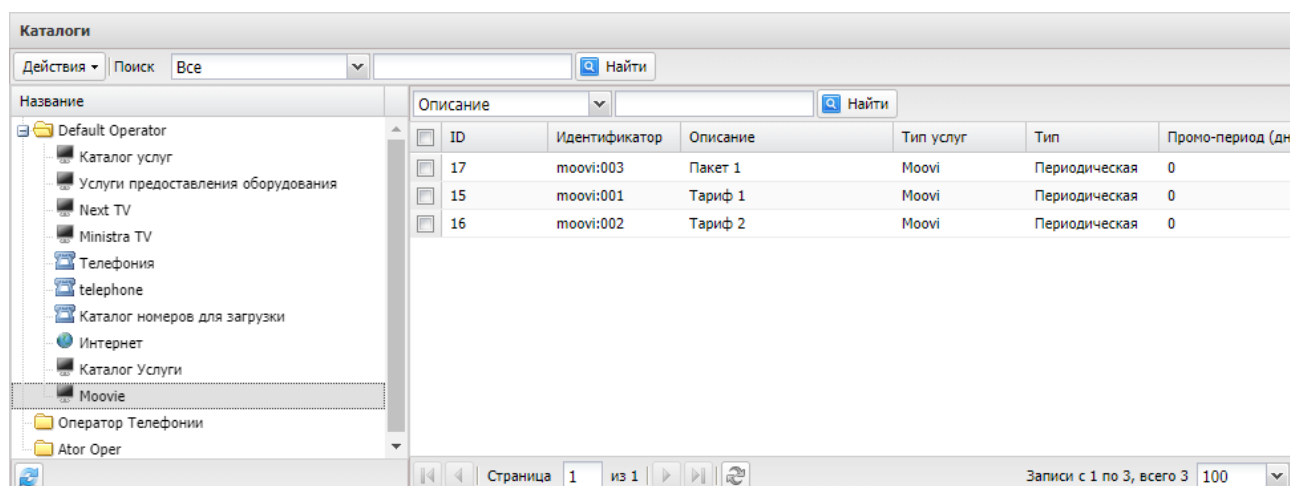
Каталоги

Действия ▾ Поиск Все Найти

Название

Default Operator
Каталог услуг
Услуги предоставления оборудования
Next TV
Ministra TV
Телефония
telephone
Каталог номеров для загрузки
Интернет
Каталог Услуги
Moovie
Оператор Телефонии
Ator Oper

Описание Найти

| | ID | Идентификатор | Описание | Тип услуг | Тип | Промо-период (дн |
|---|---|---|---|---|---|---|
| | 17 | moovi:003 | Пакет 1 | Moovi | Периодическая | 0 |
| | 15 | moovi:001 | Тариф 1 | Moovi | Периодическая | 0 |
| | 16 | moovi:002 | Тариф 2 | Moovi | Периодическая | 0 |

Страница 1 из 1

Записи с 1 по 3, всего 3 100